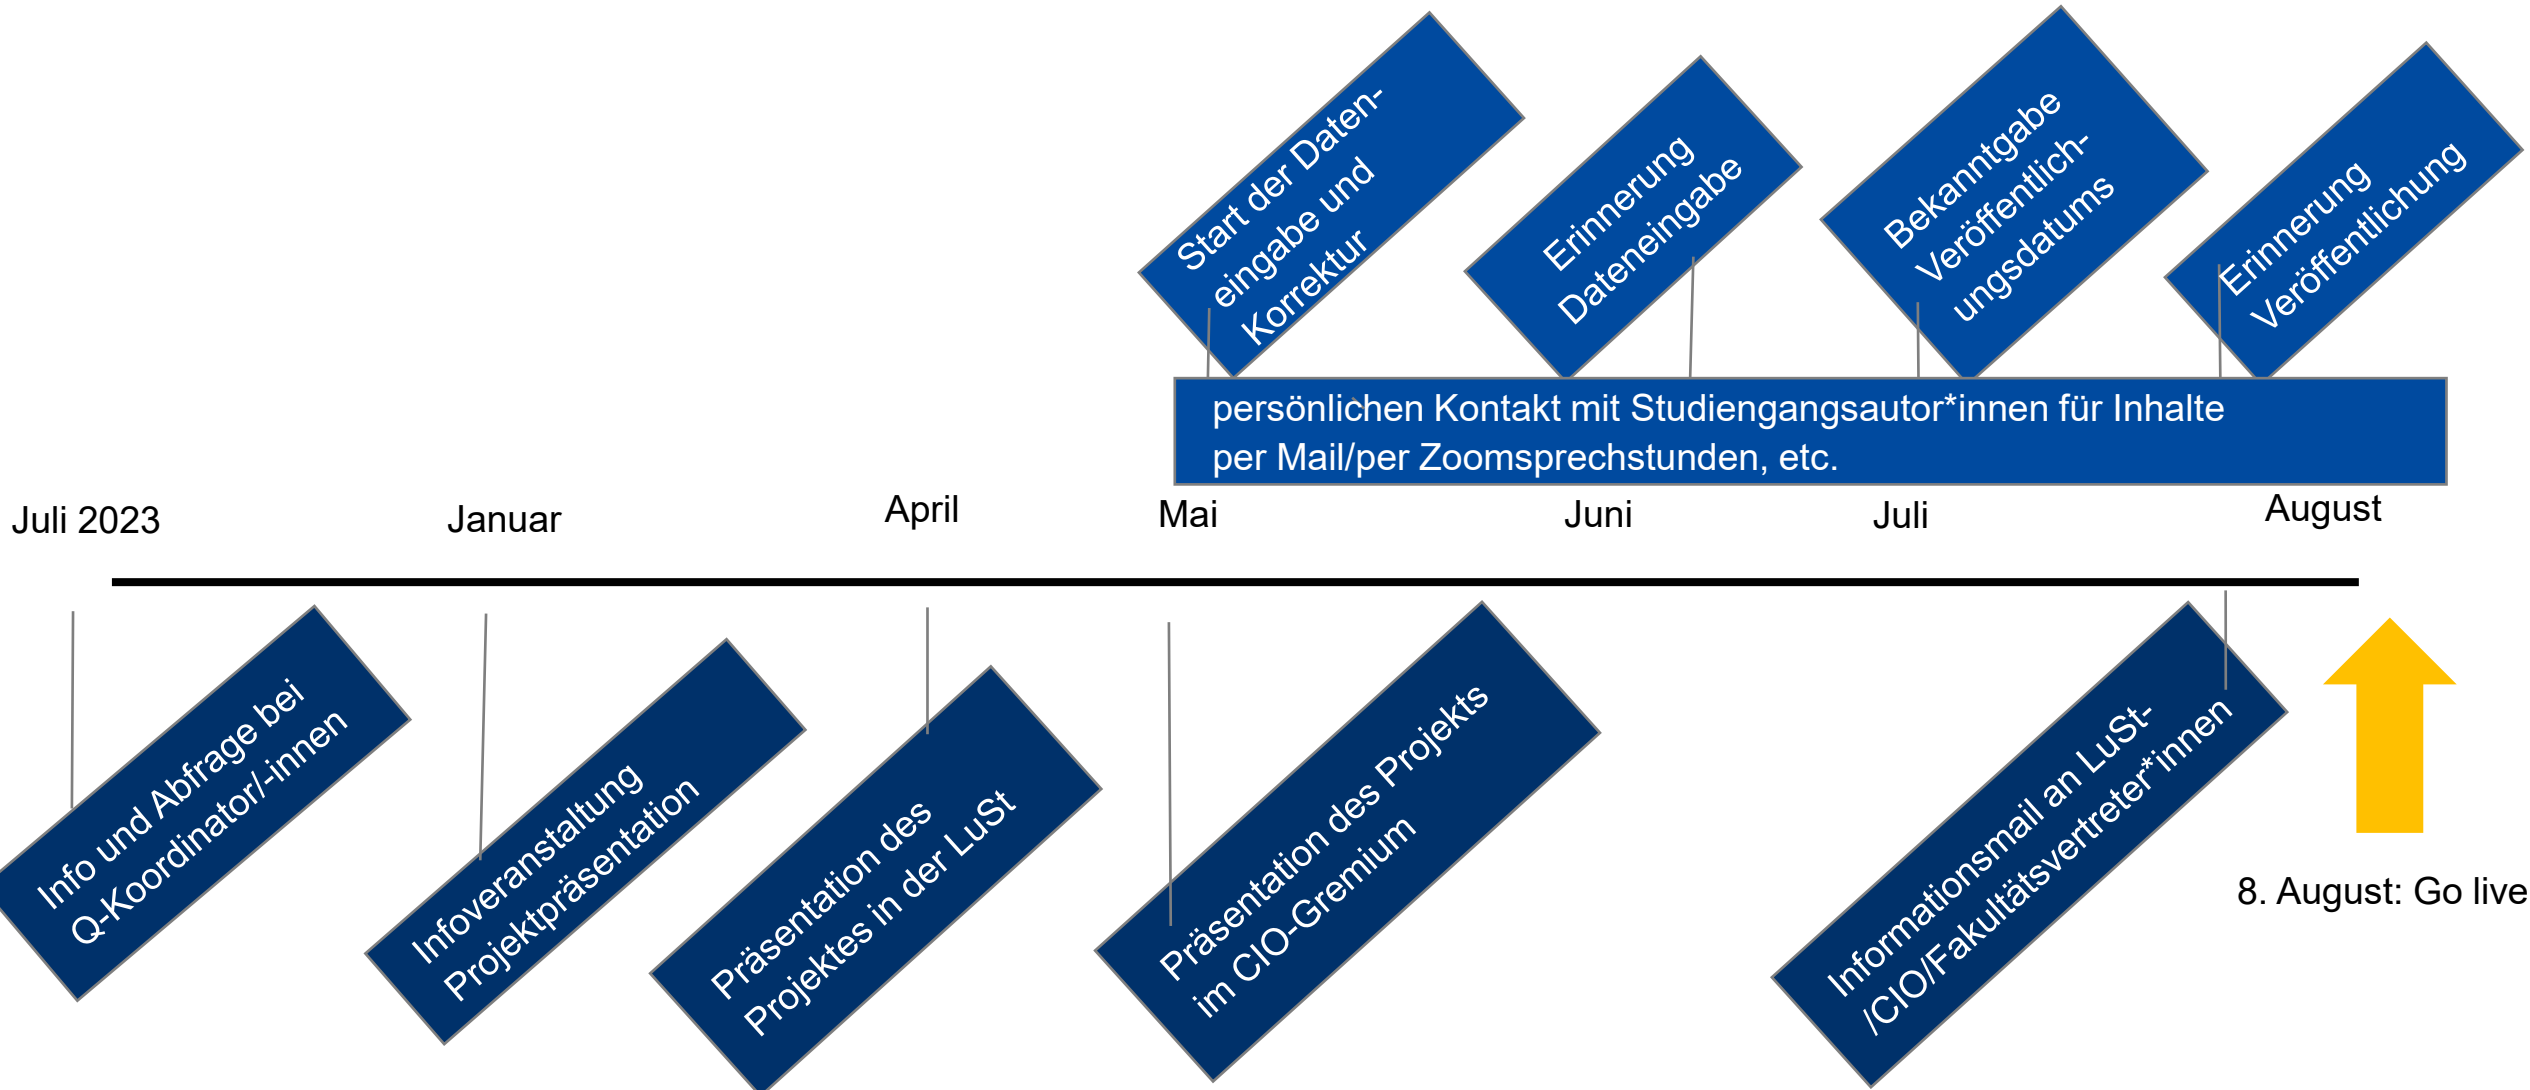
Start der Dateneingabe und Korrektur

Erinnerung Dateneingabe

Bekanntgabe Veröffentlichungsdatums

Erinnerung Veröffentlichung

persönlichen Kontakt mit Studiengangsautor*innen für Inhalte per Mail/per Zoomsprechstunden, etc.

Juli 2023

Januar

April

Mai

Juni

Juli

August

Info und Abfrage bei Q-Koordinator/-innen

Infoveranstaltung Projektpräsentation

Präsentation des Projektes in der LuSt

Präsentation des Projekts im CIO-Gremium

Informationsmail an LuSt-/CIO/Fakultätsvertreter*innen

8. August: Go live